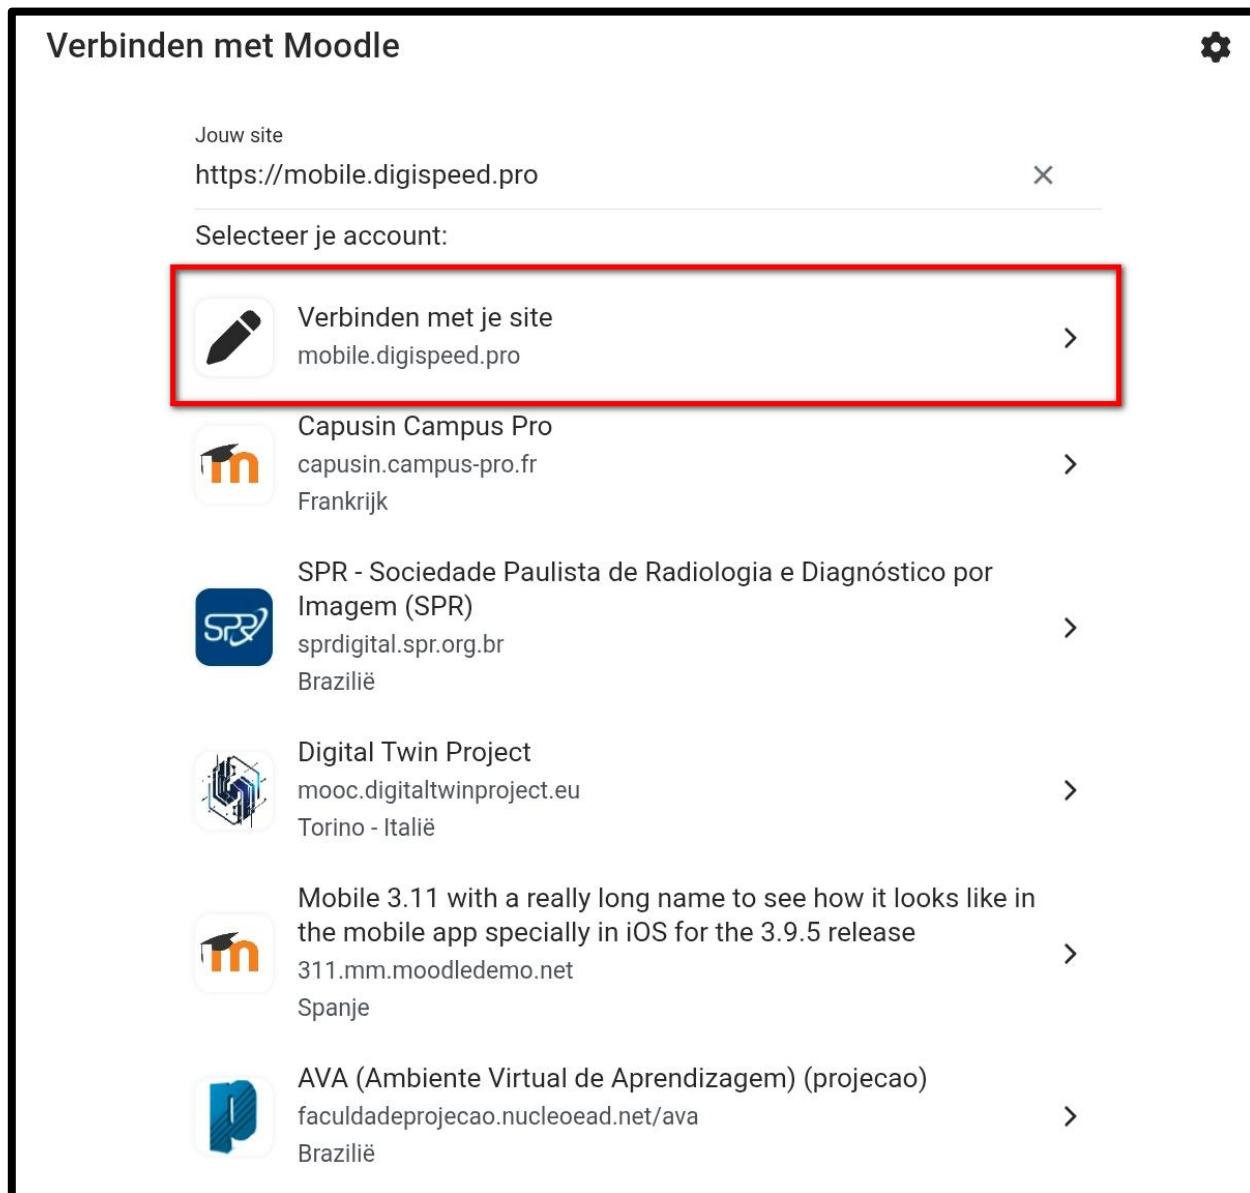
Verbinden met Moodle

Jouw site
https://mobile.digispeed.pro

Selecteer je account:

Verbinden met je site
mobile.digispeed.pro

Capusin Campus Pro
capusin.campus-pro.fr
Frankrijk

SPR - Sociedade Paulista de Radiologia e Diagnóstico por Imagem (SPR)
sprdigital.spr.org.br
Brazilië

Digital Twin Project
mooc.digitaltwinproject.eu
Torino - Italië

Mobile 3.11 with a really long name to see how it looks like in the mobile app specially in iOS for the 3.9.5 release
311.mm.moodledemo.net
Spanje

AVA (Ambiente Virtual de Aprendizagem) (projecao)
faculdadeprojecao.nucleoead.net/ava
Brazilië